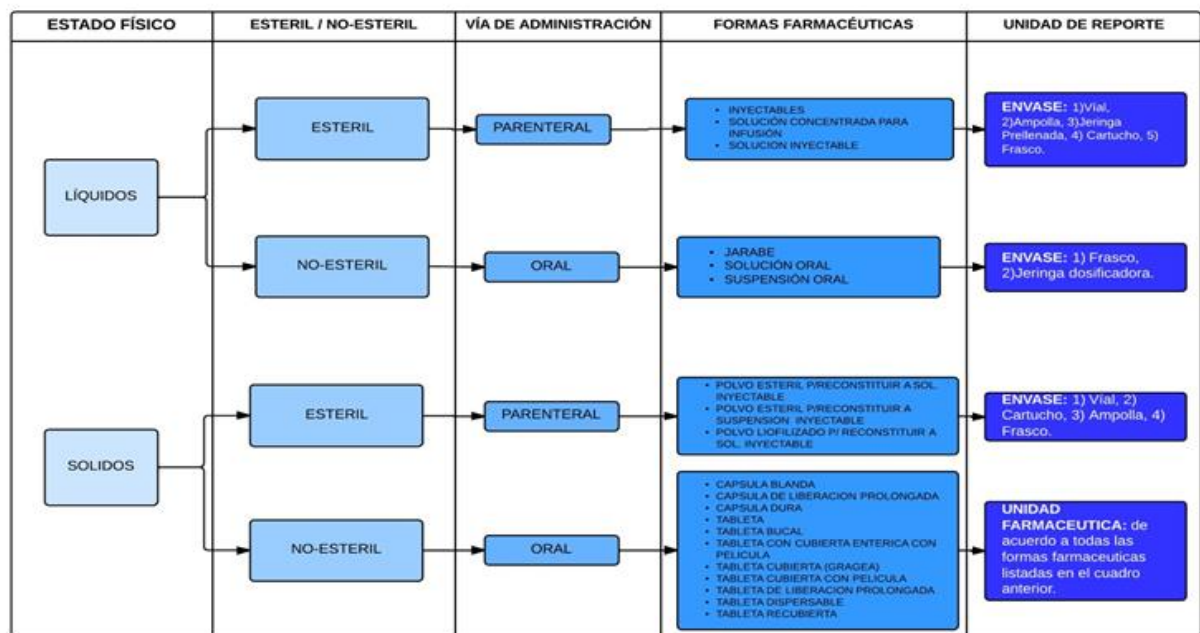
| ESTADO FÍSICO | ESTERIL / NO-ESTERIL | VÍA DE ADMINISTRACIÓN | FORMAS FARMACÉUTICAS | UNIDAD DE REPORTE |
|---|---|---|---|---|
| LÍQUIDOS | ESTERIL | PARENTERAL | • INYECTABLES • SOLUCIÓN CONCENTRADA PARA INFUSIÓN • SOLUCION INYECTABLE | ENVASE: 1)Vial, 2)Ampolla, 3)Jeringa Prellenada, 4) Cartucho, 5) Frasco. |
| | NO-ESTERIL | ORAL | • JARABE • SOLUCIÓN ORAL • SUSPENSIÓN ORAL | ENVASE: 1) Frasco, 2)Jeringa dosificadora. |
| SOLIDOS | ESTERIL | PARENTERAL | • POLVO ESTERIL P/RECONSTITUIR A SOL. INYECTABLE • POLVO ESTERIL P/RECONSTITUIR A SUSPENSION INYECTABLE • POLVO LIOFILIZADO P/ RECONSTITUIR A SOL. INYECTABLE | ENVASE: 1) Vial, 2) Cartucho, 3) Ampolla, 4) Frasco. |
| | NO-ESTERIL | ORAL | • CAPSULA BLANDA • CAPSULA DE LIBERACION PROLONGADA • CAPSULA DURA • TABLETA • TABLETA BUCAL • TABLETA CON CUBIERTA ENTERICA CON PELICULA • TABLETA CUBIERTA (GRAGEA) • TABLETA CUBIERTA CON PELICULA • TABLETA DE LIBERACION PROLONGADA • TABLETA DISPERSABLE • TABLETA RECUBIERTA | UNIDAD FARMACEUTICA: de acuerdo a todas las formas farmaceuticas listadas en el cuadro anterior. |